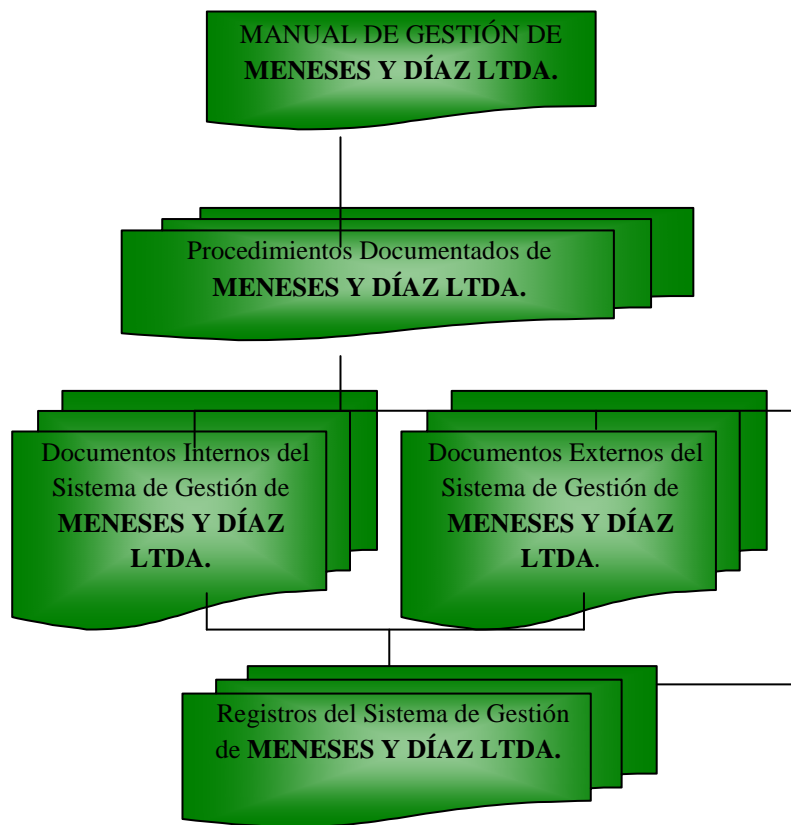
MANUAL DE GESTIÓN DE **MENESES Y DÍAZ LTDA.**

Procedimientos Documentados de **MENESES Y DÍAZ LTDA.**

Documentos Internos del Sistema de Gestión de **MENESES Y DÍAZ LTDA.**

Documentos Externos del Sistema de Gestión de **MENESES Y DÍAZ LTDA**.

Registros del Sistema de Gestión de **MENESES Y DÍAZ LTDA.**